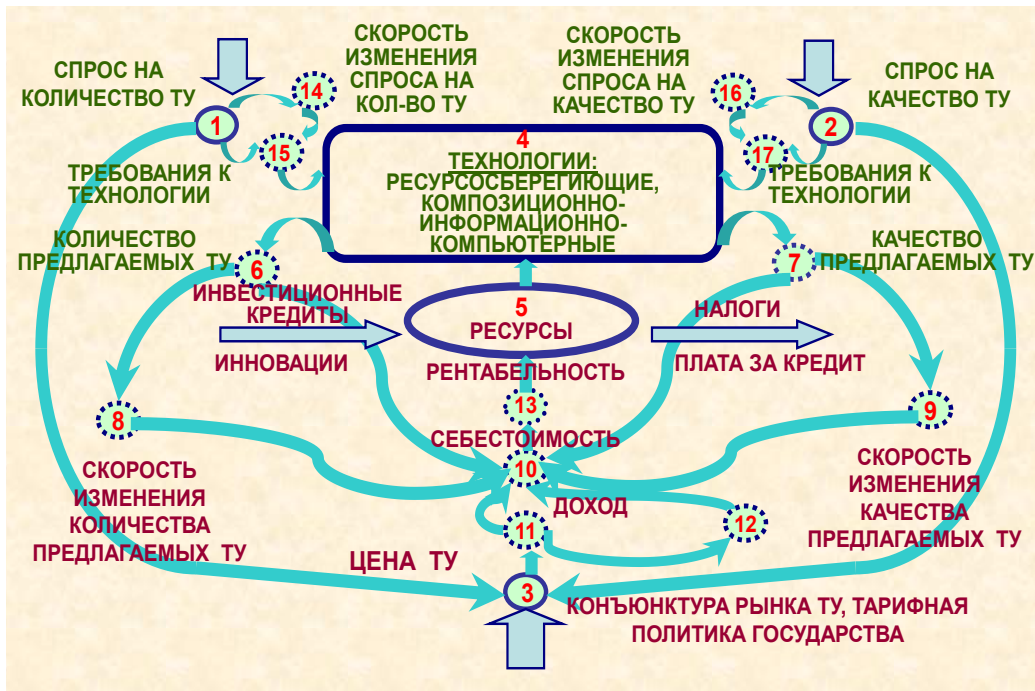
СПРОС НА КОЛИЧЕСТВО ТУ

СКОРОСТЬ ИЗМЕНЕНИЯ СПРОСА НА КОЛ-ВО ТУ

СКОРОСТЬ ИЗМЕНЕНИЯ СПРОСА НА КАЧЕСТВО ТУ

СПРОС НА КАЧЕСТВО ТУ

14

16

1

2

15

17

ТРЕБОВАНИЯ К ТЕХНОЛОГИИ

4
ТЕХНОЛОГИИ:
РЕСУРСОСБЕРЕГИЮЩИЕ, КОМПОЗИЦИОННО-ИНФОРМАЦИОННО-КОМПЬЮТЕРНЫЕ

ТРЕБОВАНИЯ К ТЕХНОЛОГИИ

КОЛИЧЕСТВО ПРЕДЛАГАЕМЫХ ТУ

6

7

КАЧЕСТВО ПРЕДЛАГАЕМЫХ ТУ

ИНВЕСТИЦИОННЫЕ КРЕДИТЫ

5
РЕСУРСЫ

НАЛОГИ

ИННОВАЦИИ

РЕНТАБЕЛЬНОСТЬ

ПЛАТА ЗА КРЕДИТ

13

8

9

СЕБЕСТОИМОСТЬ

10

СКОРОСТЬ ИЗМЕНЕНИЯ КОЛИЧЕСТВА ПРЕДЛАГАЕМЫХ ТУ

ДОХОД

СКОРОСТЬ ИЗМЕНЕНИЯ КАЧЕСТВА ПРЕДЛАГАЕМЫХ ТУ

11

12

ЦЕНА ТУ

3

КОНЪЮНКТУРА РЫНКА ТУ, ТАРИФНАЯ ПОЛИТИКА ГОСУДАРСТВА